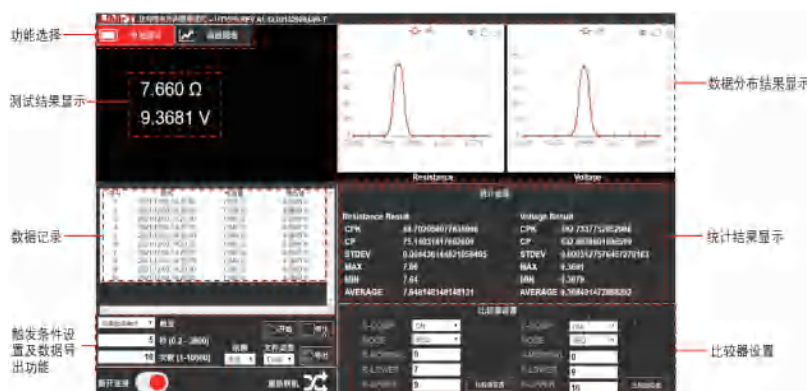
功能选择

测试结果显示

7.660 Ω

9.3681 V

数据记录

触发条件设置及数据导出功能

数据分布结果显示

Resistance

Voltage

统计结果显示

比较器设置

CPK

CP

STDEV

MAX

MIN

AVERAGE

Resistance Result

Voltage Result

CPK

CP

STDEV

MAX

MIN

AVERAGE

7.66

9.3681

断开连接

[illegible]